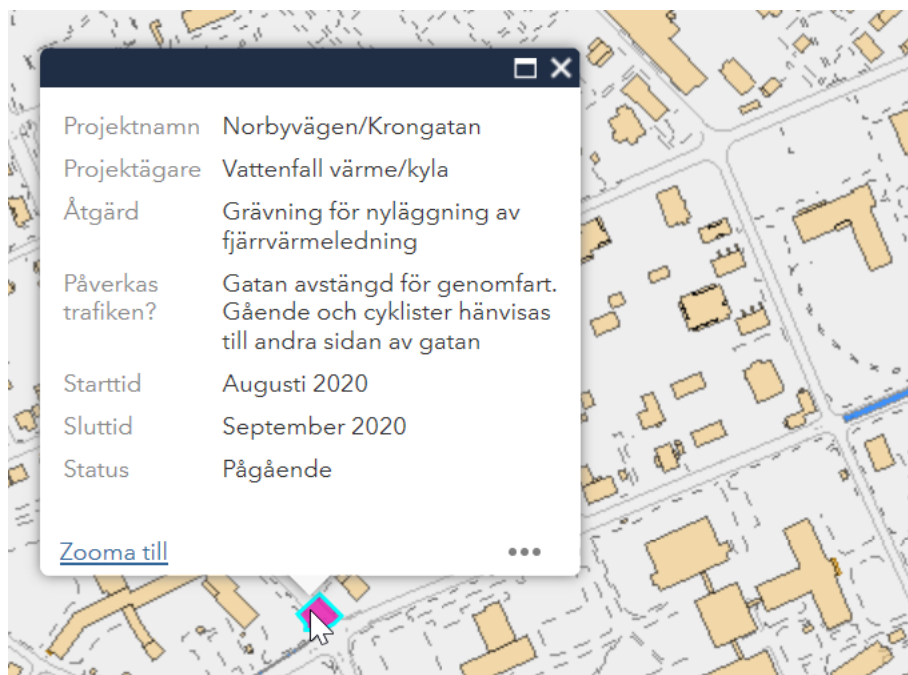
| | |
|---|---|
| Projektnamn | Norbyvägen/Krongatan |
| Projektägare | Vattenfall värme/kyla |
| Åtgärd | Grävning för nyläggning av fjärrvärmeledning |
| Påverkas trafiken? | Gatan avstängd för genomfart. Gående och cyklister hänvisas till andra sidan av gatan |
| Starttid | Augusti 2020 |
| Sluttid | September 2020 |
| Status | Pågående |

Zooma till